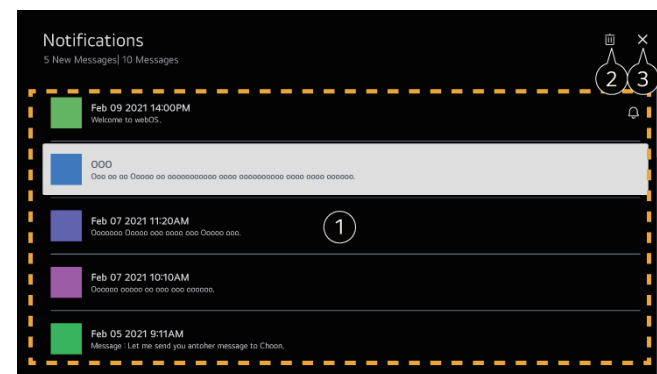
Notifications
5 New Messages| 10 Messages

2 3

Feb 09 2021 14:00PM
Welcome to webOS.

OOO
Ooo oo oo Ooooo oo ooooooooooo oooo oooooooooo oooo oooo oooooo.

1

Feb 07 2021 11:20AM
Ooooooo Ooooo ooo oooo ooo Ooooo ooo.

Feb 07 2021 10:10AM
Oooooo ooooo oo ooo ooo oooooo.

Feb 05 2021 9:11AM
Message : Let me send you antoher message to Choon.